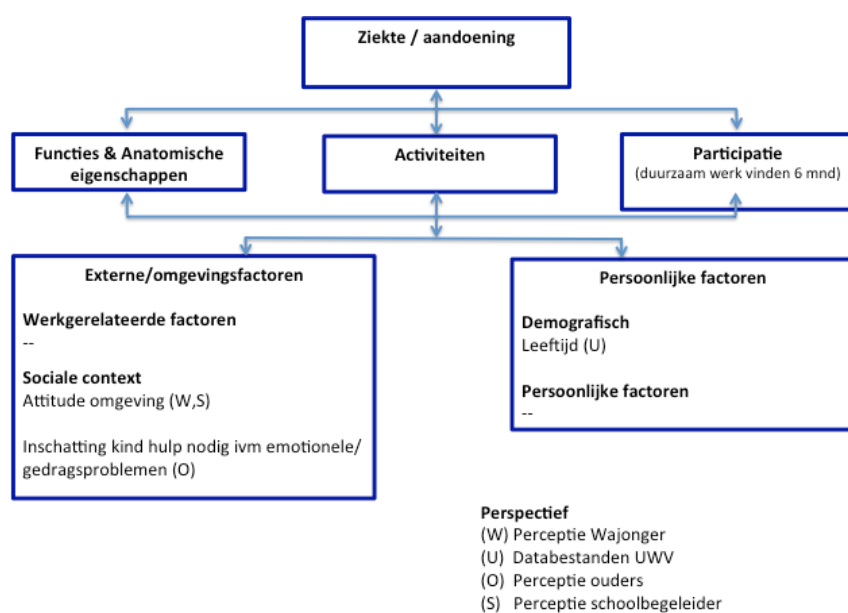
Ziekte / aandoening

Functies & Anatomische eigenschappen

Activiteiten

Participatie
(duurzaam werk vinden 6 mnd)

Externe/omgevingsfactoren

Werkgerelateerde factoren
--

Sociale context
Attitude omgeving (W,S)

Inschatting kind hulp nodig ivm emotionele/ gedragsproblemen (O)

Persoonlijke factoren

Demografisch
Leeftijd (U)

Persoonlijke factoren
--

Perspectief
(W) Perceptie Wajonger
(U) Databestanden UWV
(O) Perceptie ouders
(S) Perceptie schoolbegeleider